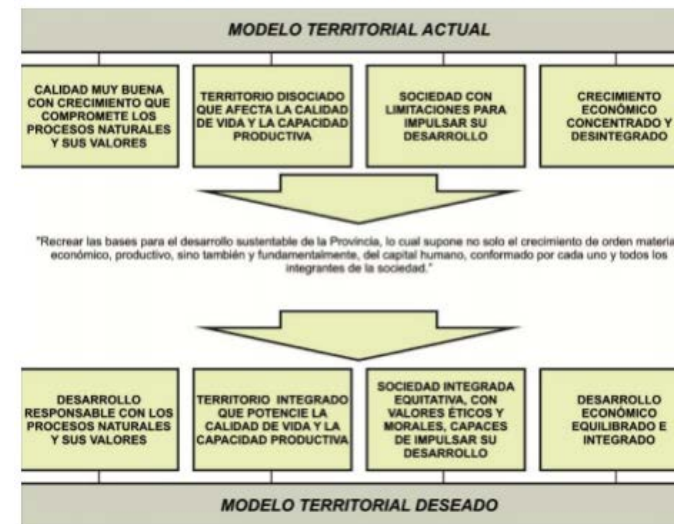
MODELO TERRITORIAL ACTUAL

CALIDAD MUY BUENA CON CRECIMIENTO QUE COMPROMETE LOS PROCESOS NATURALES Y SUS VALORES

TERRITORIO DISOCIADO QUE AFECTA LA CALIDAD DE VIDA Y LA CAPACIDAD PRODUCTIVA

SOCIEDAD CON LIMITACIONES PARA IMPULSAR SU DESARROLLO

CRECIMIENTO ECONÓMICO CONCENTRADO Y DESINTEGRADO

"Recrear las bases para el desarrollo sustentable de la Provincia, lo cual supone no solo el crecimiento de orden materia económico, productivo, sino también y fundamentalmente, del capital humano, conformado por cada uno y todos los integrantes de la sociedad."

DESARROLLO RESPONSABLE CON LOS PROCESOS NATURALES Y SUS VALORES

TERRITORIO INTEGRADO QUE POTENCIE LA CALIDAD DE VIDA Y LA CAPACIDAD PRODUCTIVA

SOCIEDAD INTEGRADA EQUITATIVA, CON VALORES ÉTICOS Y MORALES, CAPACES DE IMPULSAR SU DESARROLLO

DESARROLLO ECONÓMICO EQUILIBRADO E INTEGRADO

MODELO TERRITORIAL DESEADO